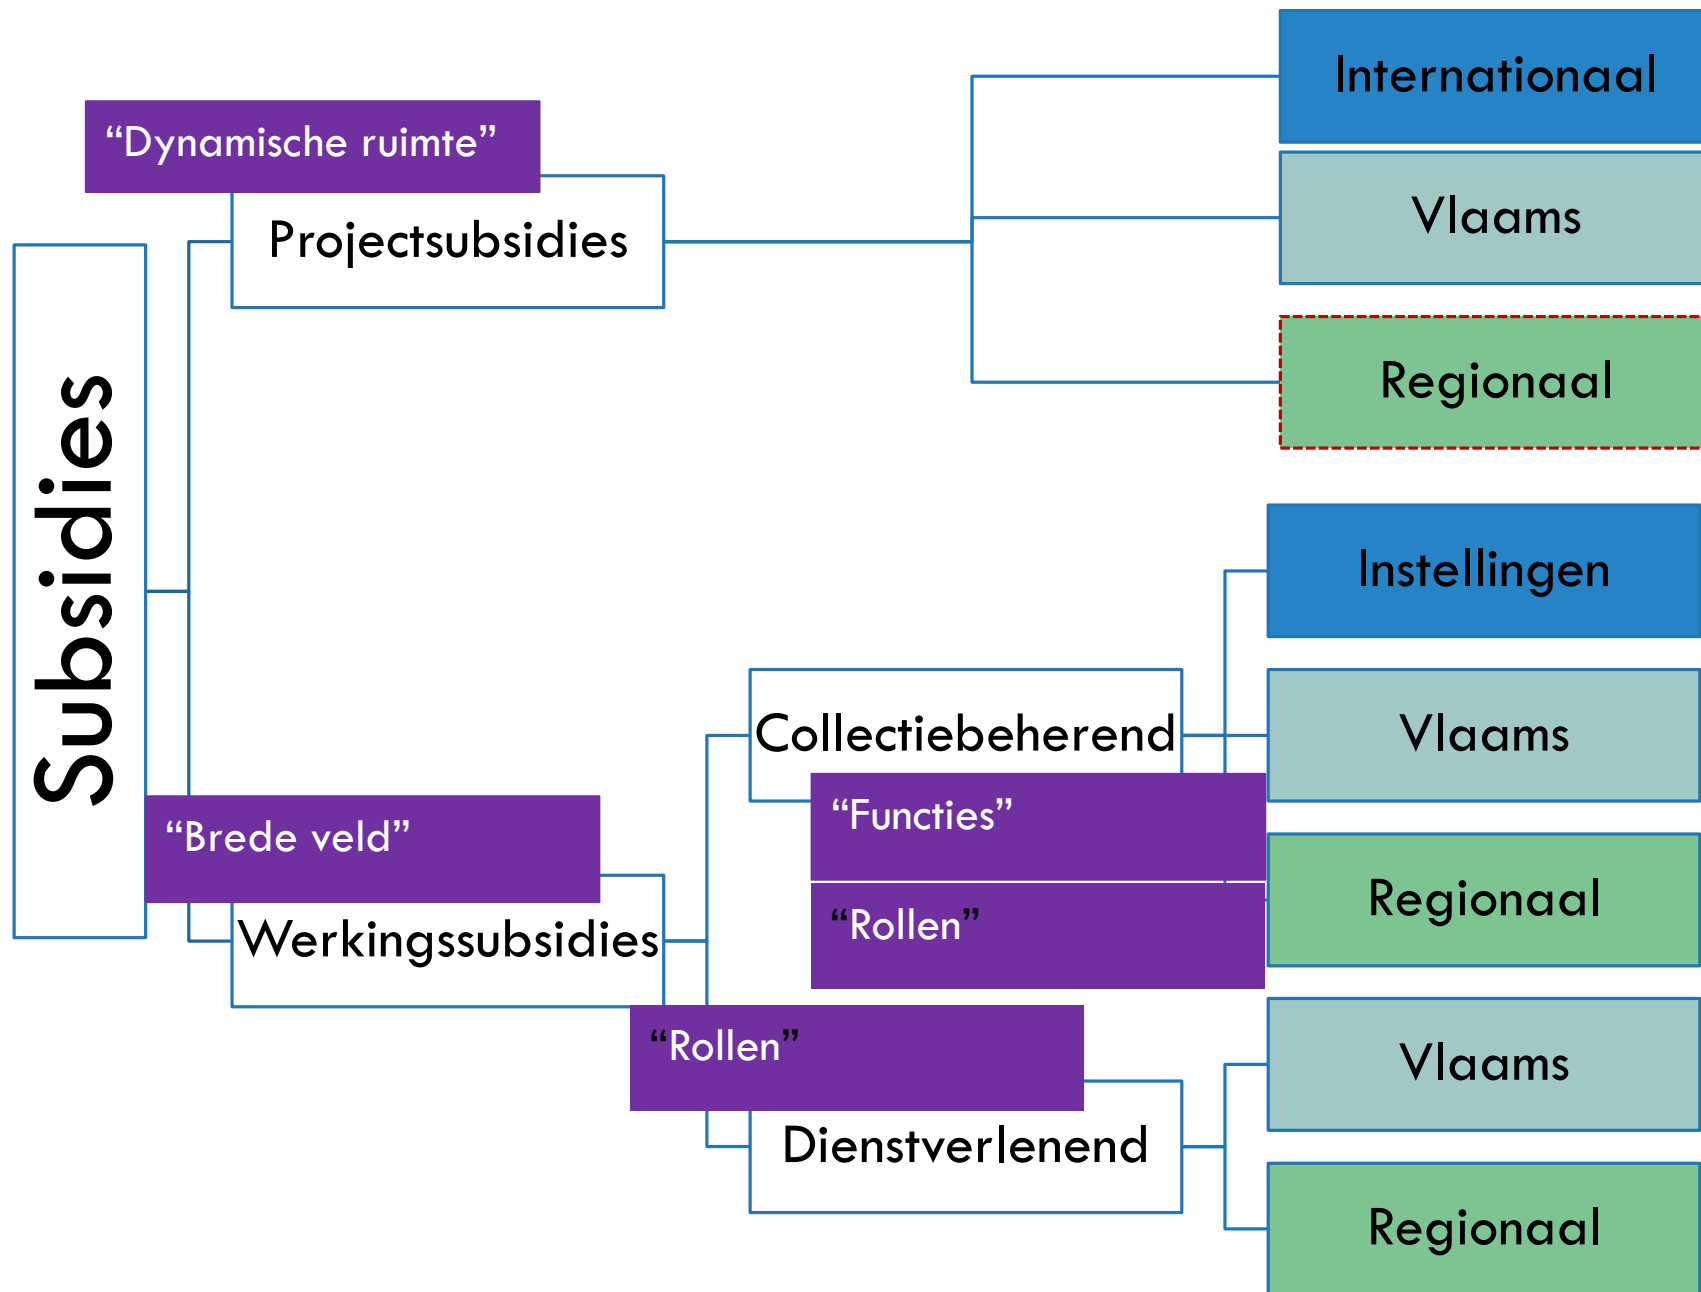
Subsidies

"Dynamische ruimte"

Projectsubsidies

Internationaal

Vlaams

Regionaal

"Brede veld"

Werkingssubsidies

Collectiebeherend

"Functies"

"Rollen"

Instellingen

Vlaams

Regionaal

"Rollen"

Dienstverlenend

Vlaams

Regionaal